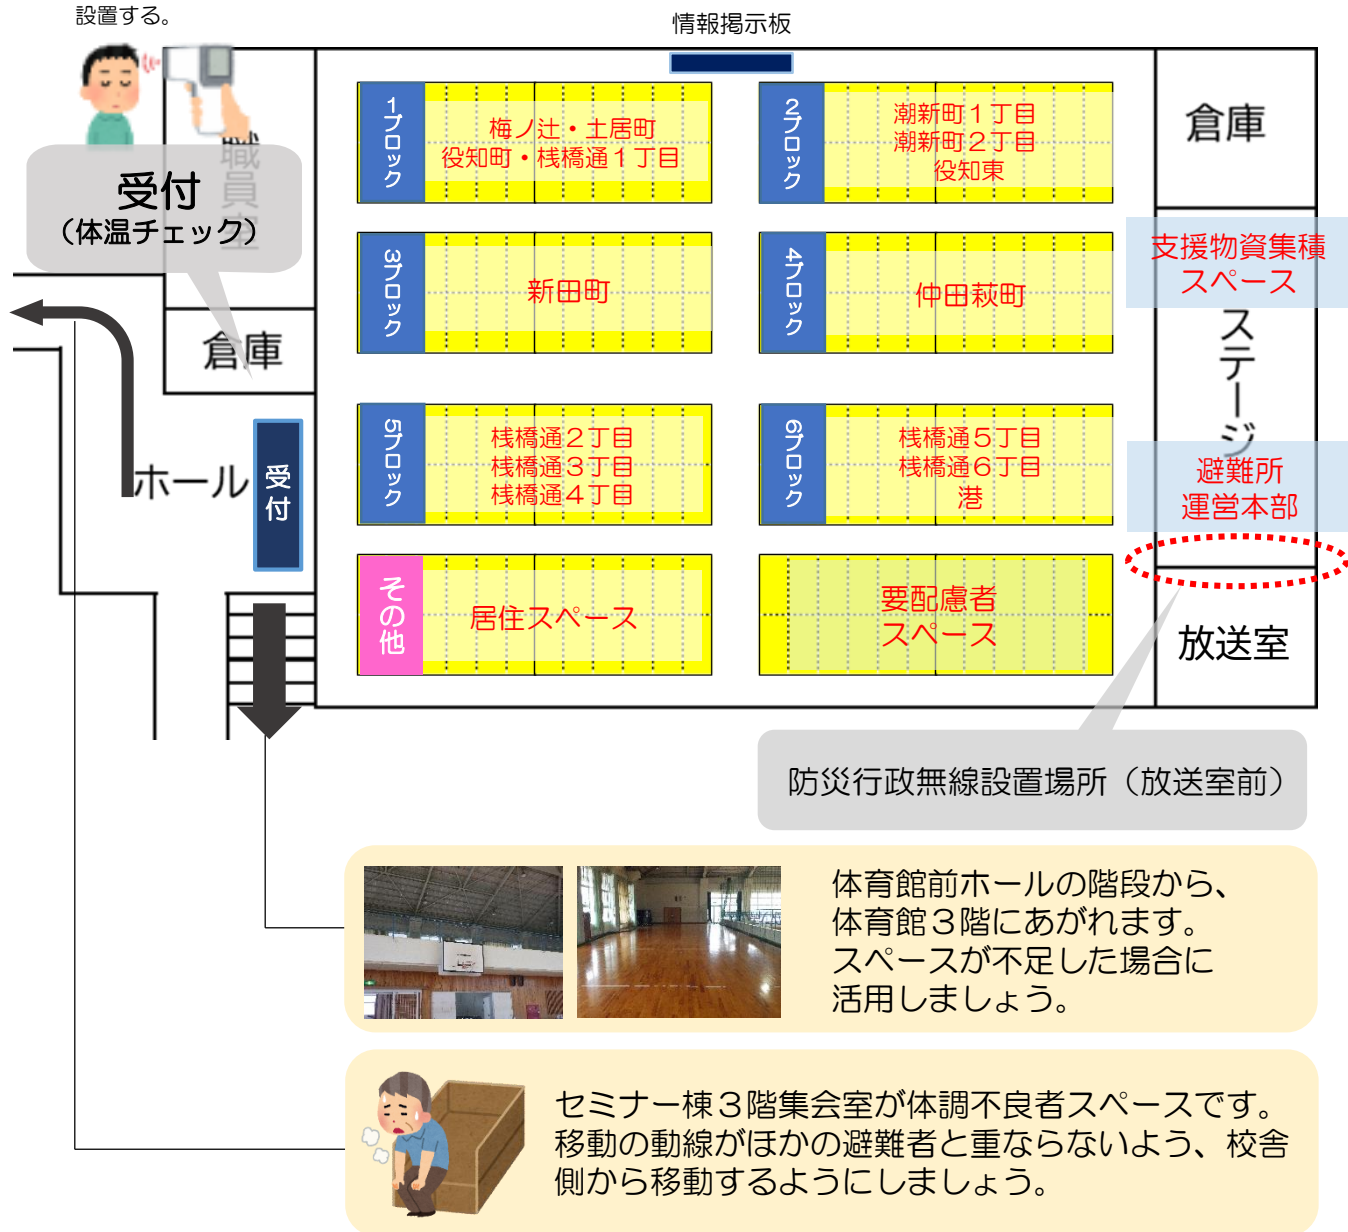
設置する。

情報掲示板

職員室

受付
（体温チェック）

倉庫

ホール

受付

1ブロック
梅ノ辻・土居町
役知町・桟橋通１丁目

2ブロック
潮新町１丁目
潮新町２丁目
役知東

3ブロック
新田町

4ブロック
仲田萩町

5ブロック
桟橋通２丁目
桟橋通３丁目
桟橋通４丁目

6ブロック
桟橋通５丁目
桟橋通６丁目
港

その他
居住スペース

要配慮者
スペース

倉庫

支援物資集積
スペース

ステージ

避難所
運営本部

放送室

防災行政無線設置場所（放送室前）

体育館前ホールの階段から、
体育館３階にあがれます。
スペースが不足した場合に
活用しましょう。

セミナー棟３階集会室が体調不良者スペースです。
移動の動線がほかの避難者と重ならないよう、校舎側から移動するようにしましょう。